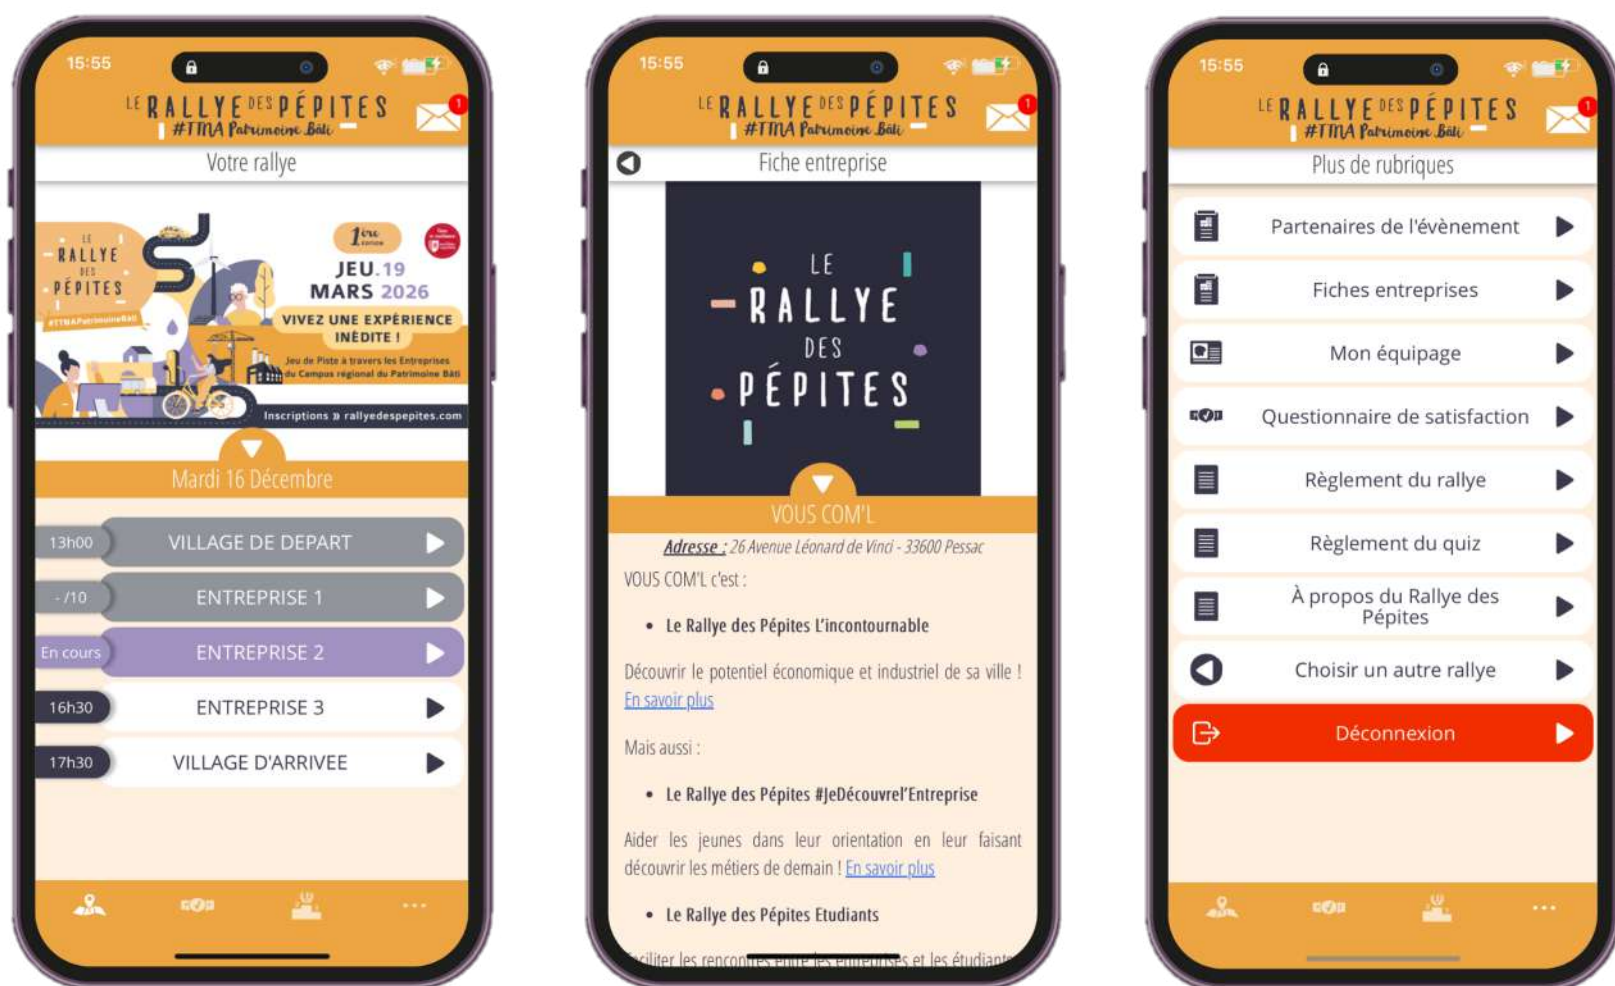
15:55

LE RALLYE DES PÉPITES
#TMA Patrimoine Bâti

1

Votre rallye

LE RALLYE DES PÉPITES
#TMAPatrimoineBati

1ère édition

JEU. 19 MARS 2026

VIVEZ UNE EXPÉRIENCE INÉDITE !

Jeu de Piste à travers les Entreprises du Campus régional du Patrimoine Bâti

Inscriptions » rallyedespepites.com

Mardi 16 Décembre

13h00 VILLAGE DE DEPART

- /10 ENTREPRISE 1

En cours ENTREPRISE 2

16h30 ENTREPRISE 3

17h30 VILLAGE D'ARRIVEE

...

15:55

LE RALLYE DES PÉPITES
#TMA Patrimoine Bâti

1

Fiche entreprise

LE RALLYE DES PÉPITES

VOUS COM'L

Adresse : 26 Avenue Léonard de Vinci - 33600 Pessac

VOUS COM'L c'est :

- Le Rallye des Pépites L'incontournable

Découvrir le potentiel économique et industriel de sa ville ! En savoir plus

Mais aussi :

- Le Rallye des Pépites #JeDécouvreL'Entreprise

Aider les jeunes dans leur orientation en leur faisant découvrir les métiers de demain ! En savoir plus

- Le Rallye des Pépites Etudiants

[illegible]iliter les rencontres entre les entreprises et les étudiants

15:55

LE RALLYE DES PÉPITES
#TMA Patrimoine Bâti

1

Plus de rubriques

Partenaires de l'évènement

Fiches entreprises

Mon équipage

Questionnaire de satisfaction

Règlement du rallye

Règlement du quiz

À propos du Rallye des Pépites

Choisir un autre rallye

Déconnexion

...